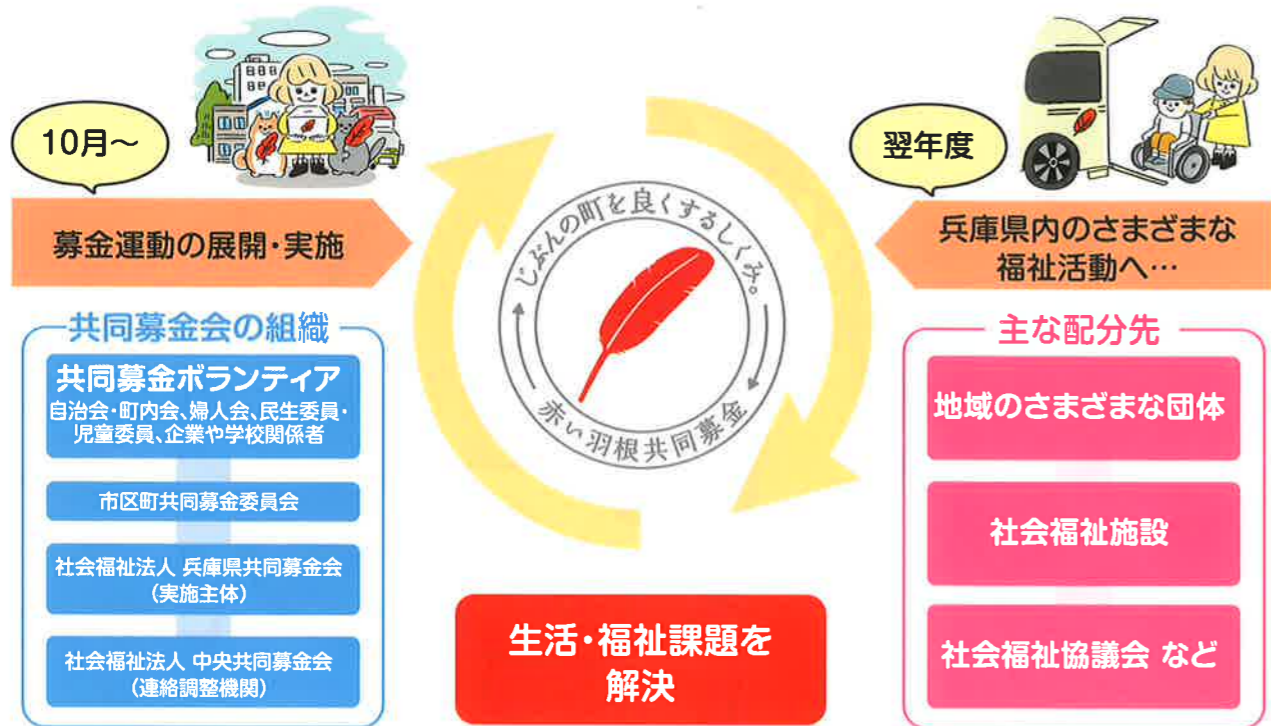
10月～

募金運動の展開・実施

共同募金会の組織

共同募金ボランティア
自治会・町内会、婦人会、民生委員・児童委員、企業や学校関係者

市区町共同募金委員会

社会福祉法人 兵庫県共同募金会
（実施主体）

社会福祉法人 中央共同募金会
（連絡調整機関）

じぶんの町を良くするしくみ。

赤い羽根共同募金

生活・福祉課題を解決

翌年度

兵庫県内のさまざまな福祉活動へ…

主な配分先

地域のさまざまな団体

社会福祉施設

社会福祉協議会 など